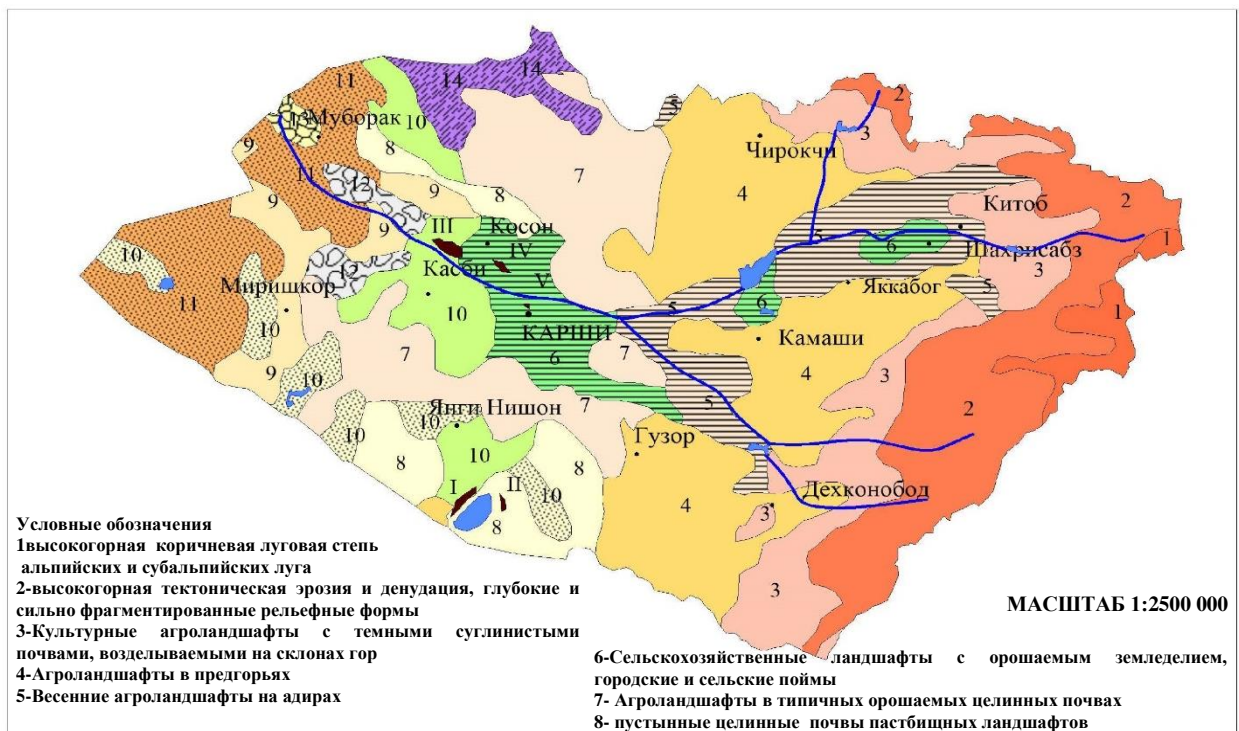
11
13
Муборак
10
14
14
5
2
3
Чирокчи
9
II
12
8
9
8
7
4
Китоб
2
9
III
Косон
IV
6
Шахрисабз
1
3
10
11
Миришкор
Касби
V
Яккабог
5
6
10
12
10
КАРШИ
5
1
10
7
6
7
Камаши
9
10
4
3
Янги Нишон
7
5
2
10
10
8
10
Гузор
I
II
10
8
Дехконобод
8
4
3
3

Условные обозначения
1высокогорная коричневая луговая степь альпийских и субальпийских луга
2-высокогорная тектоническая эрозия и денудация, глубокие и сильно фрагментированные рельефные формы
3-Культурные агроландшафты с темными суглинистыми почвами, возделываемыми на склонах гор
4-Агроландшафты в предгорьях
5-Весенние агроландшафты на адирах

МАСШТАБ 1:2500 000

6-Сельскохозяйственные ландшафты с орошаемым земледелием, городские и сельские поймы
7- Агроландшафты в типичных орошаемых целинных почвах
8- пустынные целинные почвы пастбищных ландшафтов